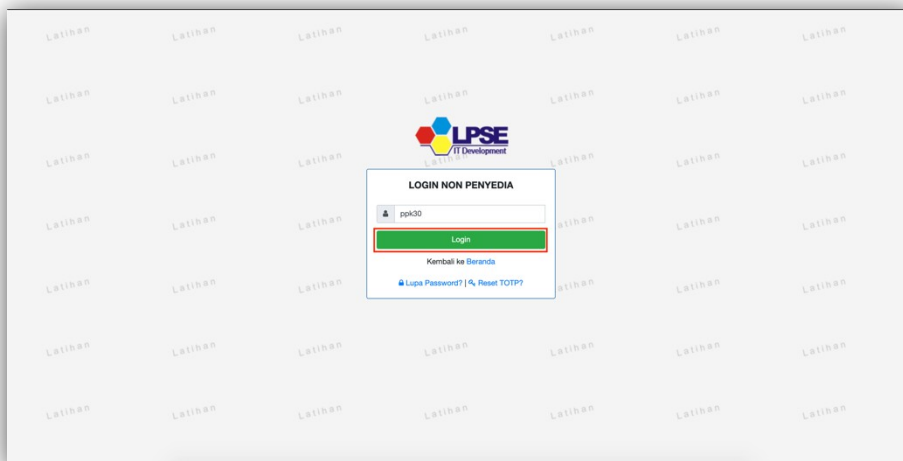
Latihan Latihan Latihan Latihan Latihan Latihan Latihan

Latihan Latihan Latihan Latihan Latihan Latihan Latihan

LPSE
IT Development

Latihan Latihan Latihan Latihan Latihan Latihan Latihan

LOGIN NON PENYEDIA

ppk30

Login

Kembali ke Beranda

Lupa Password? | Reset TOTP?

Latihan Latihan Latihan Latihan Latihan Latihan Latihan

Latihan Latihan Latihan Latihan Latihan Latihan Latihan

Latihan Latihan Latihan Latihan Latihan Latihan Latihan

Latihan Latihan Latihan Latihan Latihan Latihan Latihan